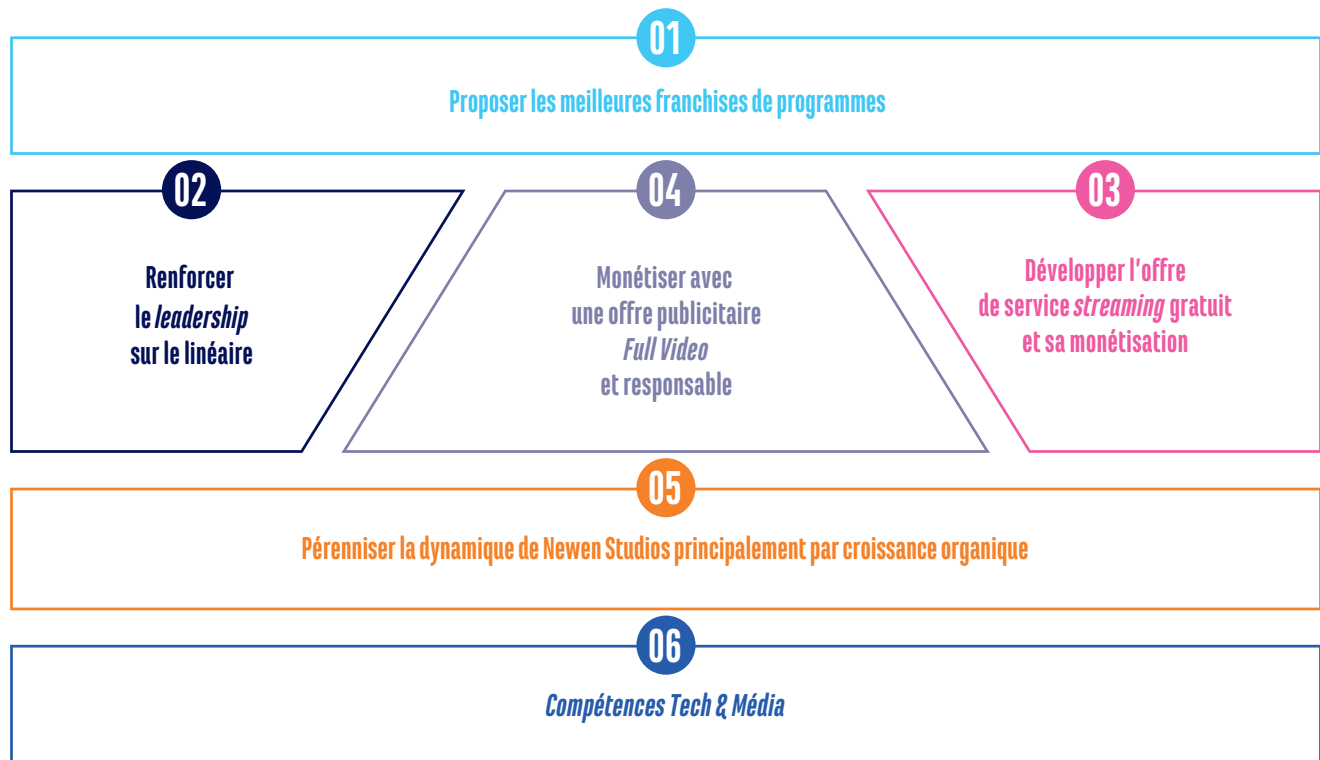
01

Proposer les meilleures franchises de programmes

02

Renforcer le *leadership* sur le linéaire

04

Monétiser avec une offre publicitaire *Full Video* et responsable

03

Développer l'offre de service *streaming* gratuit et sa monétisation

05

Pérenniser la dynamique de Newen Studios principalement par croissance organique

06

*Compétences Tech & Média*